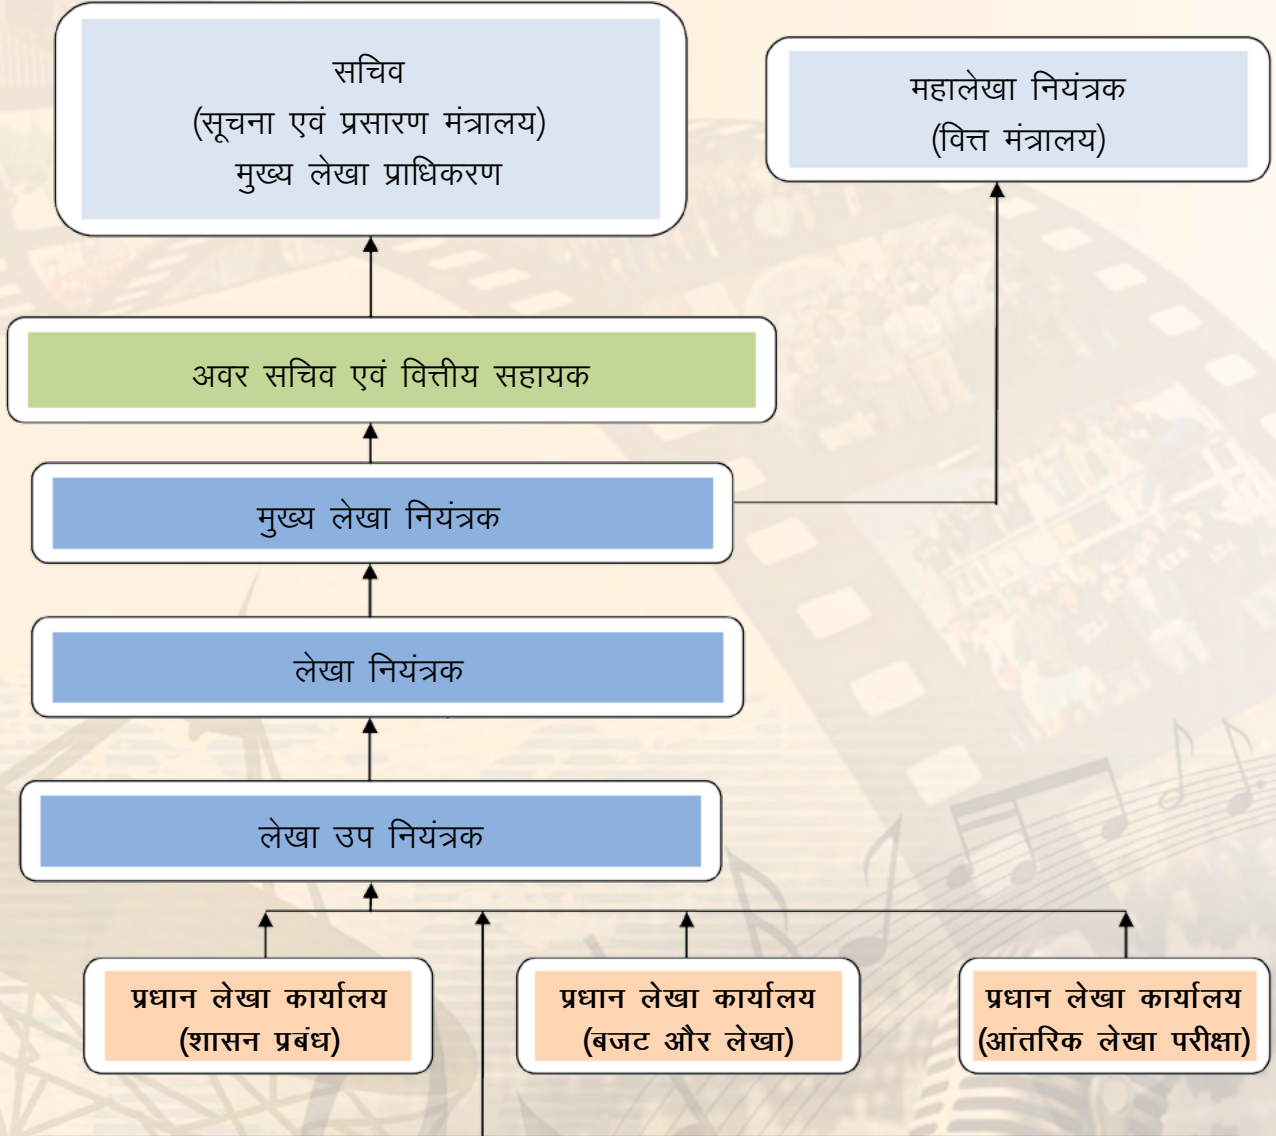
सचिव
(सूचना एवं प्रसारण मंत्रालय)
मुख्य लेखा प्राधिकरण

महालेखा नियंत्रक
(वित्त मंत्रालय)

अवर सचिव एवं वित्तीय सहायक

मुख्य लेखा नियंत्रक

लेखा नियंत्रक

लेखा उप नियंत्रक

प्रधान लेखा कार्यालय
(शासन प्रबंध)

प्रधान लेखा कार्यालय
(बजट और लेखा)

प्रधान लेखा कार्यालय
(आंतरिक लेखा परीक्षा)